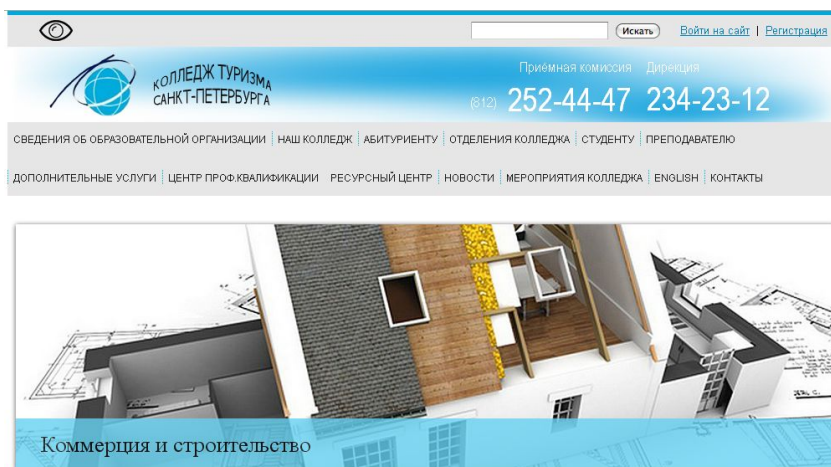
Искать Войти на сайт | Регистрация

КОЛЛЕДЖ ТУРИЗМА САНКТ-ПЕТЕРБУРГА

Приёмная комиссия Дирекция

(812) 252-44-47 234-23-12

СВЕДЕНИЯ ОБ ОБРАЗОВАТЕЛЬНОЙ ОРГАНИЗАЦИИ | НАШ КОЛЛЕДЖ | АБИТУРИЕНТУ | ОТДЕЛЕНИЯ КОЛЛЕДЖА | СТУДЕНТУ | ПРЕПОДАВАТЕЛЮ

ДОПОЛНИТЕЛЬНЫЕ УСЛУГИ | ЦЕНТР ПРОФ.КВАЛИФИКАЦИИ | РЕСУРСНЫЙ ЦЕНТР | НОВОСТИ | МЕРОПРИЯТИЯ КОЛЛЕДЖА | ENGLISH | КОНТАКТЫ

Коммерция и строительство